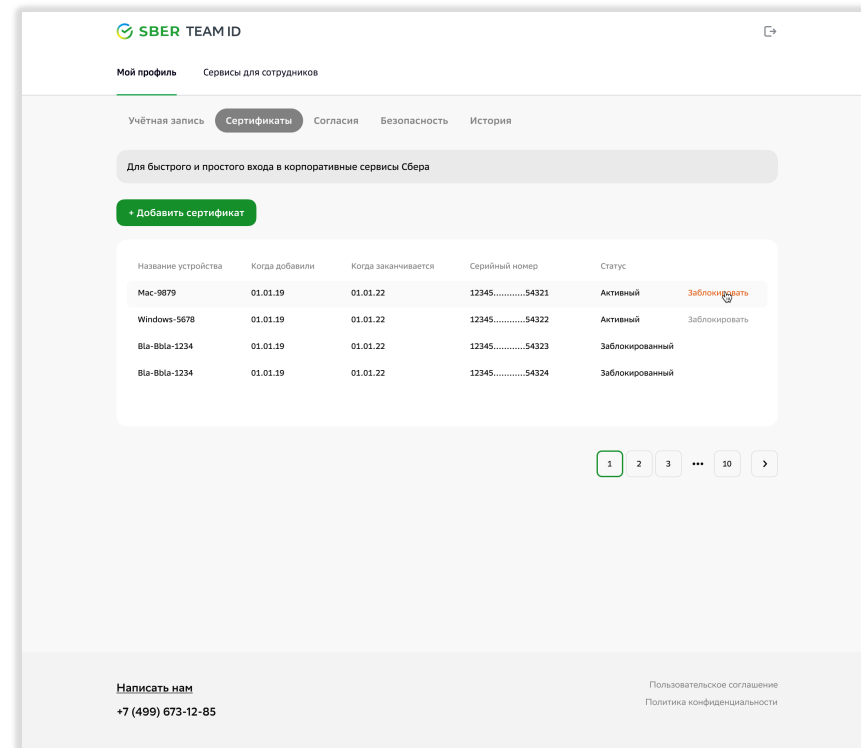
SBER TEAM ID

Мой профиль Сервисы для сотрудников

Учётная запись Сертификаты Согласия Безопасность История

Для быстрого и простого входа в корпоративные сервисы Сбера

+ Добавить сертификат

| Название устройства | Когда добавили | Когда заканчивается | Серийный номер | Статус | |
|---|---|---|---|---|---|
| Mac-9879 | 01.01.19 | 01.01.22 | 12345...........54321 | Активный | Заблокировать |
| Windows-5678 | 01.01.19 | 01.01.22 | 12345...........54322 | Активный | Заблокировать |
| Bla-Bbla-1234 | 01.01.19 | 01.01.22 | 12345...........54323 | Заблокированный | |
| Bla-Bbla-1234 | 01.01.19 | 01.01.22 | 12345...........54324 | Заблокированный | |

1 2 3 ••• 10 >

Написать нам
+7 (499) 673-12-85

Пользовательское соглашение
Политика конфиденциальности